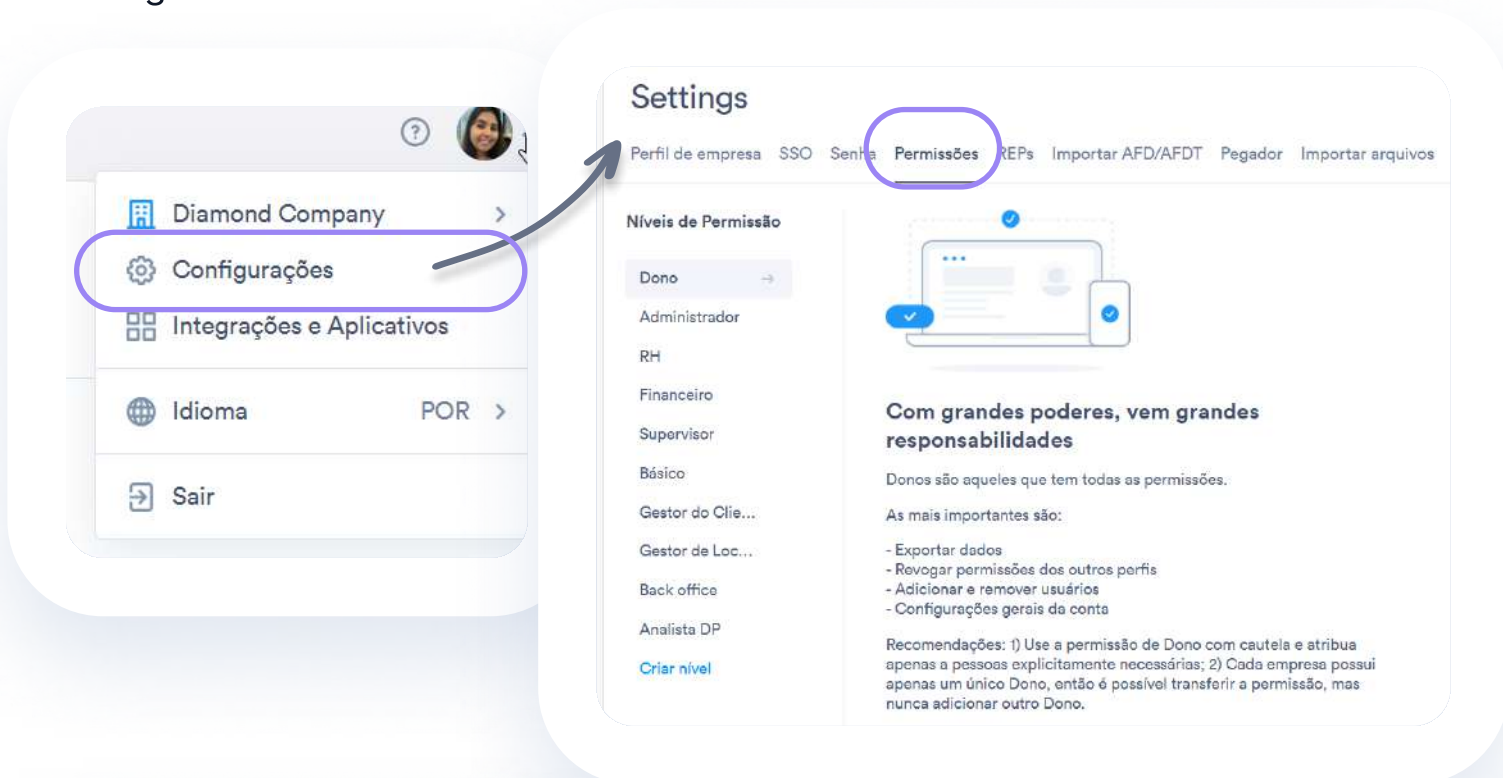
?

Diamond Company >

Configurações

Integrações e Aplicativos

Idioma POR >

Sair

Settings

Perfil de empresa SSO Senha Permissões REPs Importar AFD/AFDT Pegador Importar arquivos

Níveis de Permissão

Dono →

Administrador

RH

Financeiro

Supervisor

Básico

Gestor do Clie...

Gestor de Loc...

Back office

Analista DP

Criar nível

Com grandes poderes, vem grandes responsabilidades

Donos são aqueles que tem todas as permissões.

As mais importantes são:

- Exportar dados
- Revogar permissões dos outros perfis
- Adicionar e remover usuários
- Configurações gerais da conta

Recomendações: 1) Use a permissão de Dono com cautela e atribua apenas a pessoas explicitamente necessárias; 2) Cada empresa possui apenas um único Dono, então é possível transferir a permissão, mas nunca adicionar outro Dono.